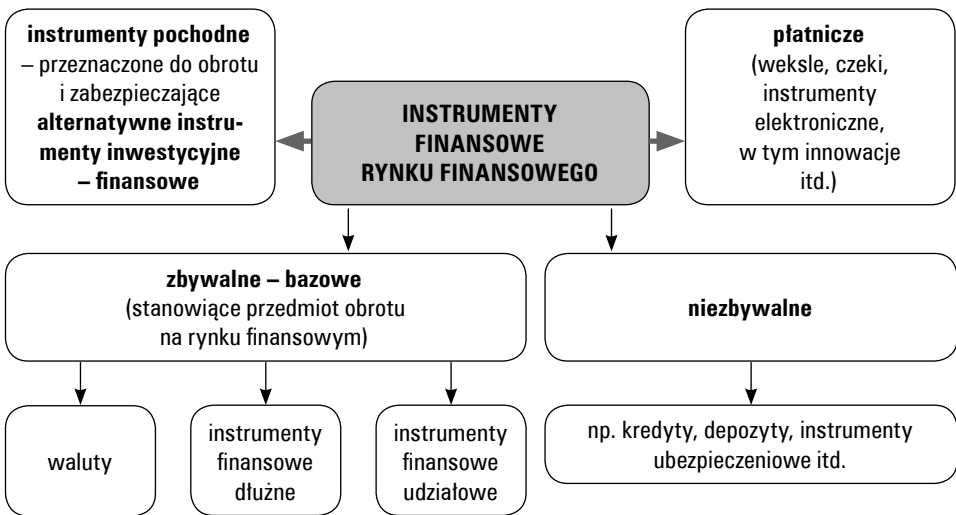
**instrumenty pochodne** – przeznaczone do obrotu i zabezpieczające **alternatywne instrumenty inwestycyjne – finansowe**

**INSTRUMENTY FINANSOWE RYNKU FINANSOWEGO**

**płatnicze** (weksle, czeki, instrumenty elektroniczne, w tym innowacje itd.)

**zbywalne – bazowe** (stanowiące przedmiot obrotu na rynku finansowym)

**niezbywalne**

waluty

instrumenty finansowe dłużne

instrumenty finansowe udziałowe

np. kredyty, depozyty, instrumenty ubezpieczeniowe itd.